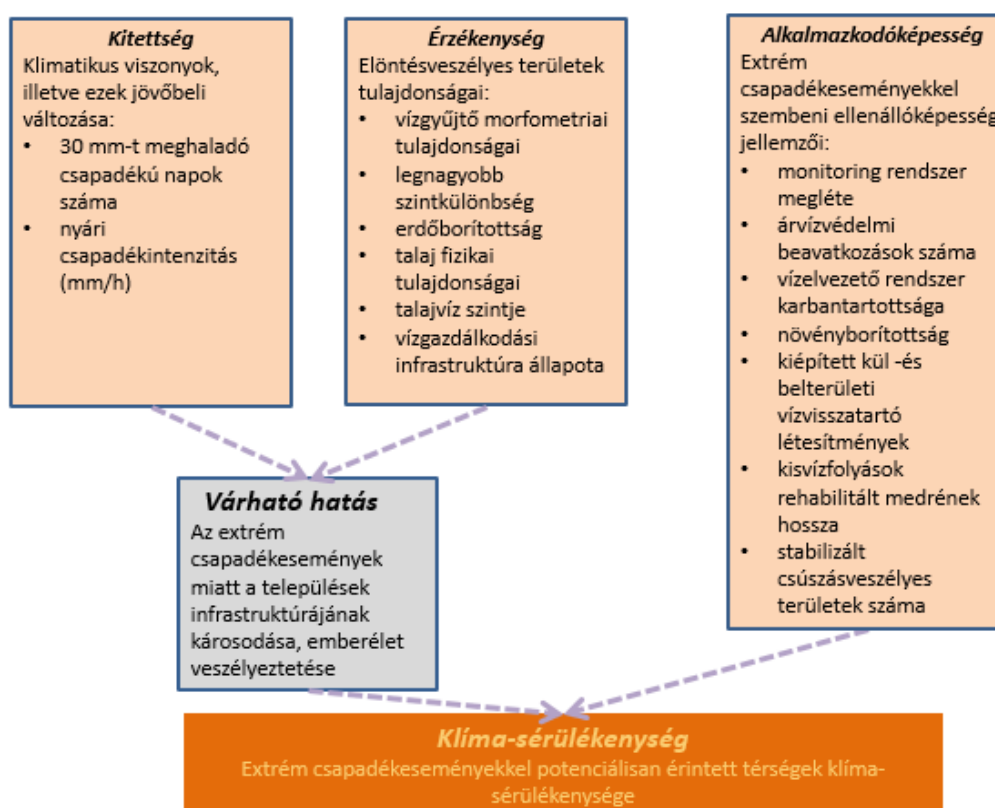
Kitettség
Klimatikus viszonyok, illetve ezek jövőbeli változása:
• 30 mm-t meghaladó csapadékú napok száma
• nyári csapadékintenzitás (mm/h)

Érzékenység
Elöntésveszélyes területek tulajdonságai:
• vízgyűjtő morfometriai tulajdonságai
• legnagyobb szintkülönbség
• erdőborítottság
• talaj fizikai tulajdonságai
• talajvíz szintje
• vízgazdálkodási infrastruktúra állapota

Alkalmazkodóképesség
Extrém csapadékeseményekkel szembeni ellenállóképesség jellemzői:
• monitoring rendszer megléte
• árvízvédelmi beavatkozások száma
• vízelvezető rendszer karbantartottsága
• növényborítottság
• kiépített kül -és belterületi vízvisszatartó létesítmények
• kisvízfolyások rehabilitált medrének hossza
• stabilizált csúszásveszélyes területek száma

Várható hatás
Az extrém csapadékesemények miatt a települések infrastruktúrájának károsodása, emberélet veszélyeztetése

Klíma-sérülékenység
Extrém csapadékeseményekkel potenciálisan érintett térségek klíma-sérülékenysége